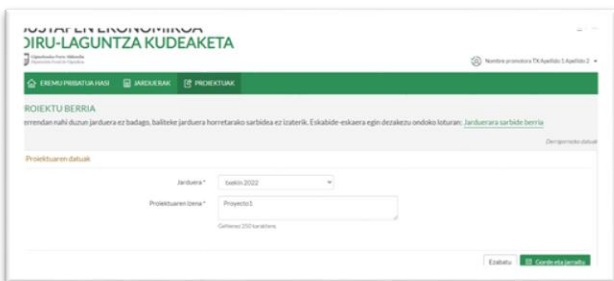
JUSTAPEN EKONOMIKOA
DIRU-LAGUNTZA KUDEAKETA

Gipuzkoako Foru Aldundia
Diputación Foral de Gipuzkoa

Nombre promotora TX Apellido 1 Apellido 2

EREMU PRIBATUA HASI
JARDUERAK
PROIEKTUAK

PROIEKTU BERRIA

Zerrendan nahi duzun jarduera ez badago, baliteke jarduera horretarako sarbidea ez izaterik. Eskabide-eskaera egin dezakezu ondoko loturan: Jarduerara sarbide berria

Derrigorrezko datuak

Proiektuaren datuak

Jarduera * Esekin 2022

Proiektuaren izena * Proyecto1

Gehienez 250 karaktere.

Ezabatu
Gorde eta jarraitu